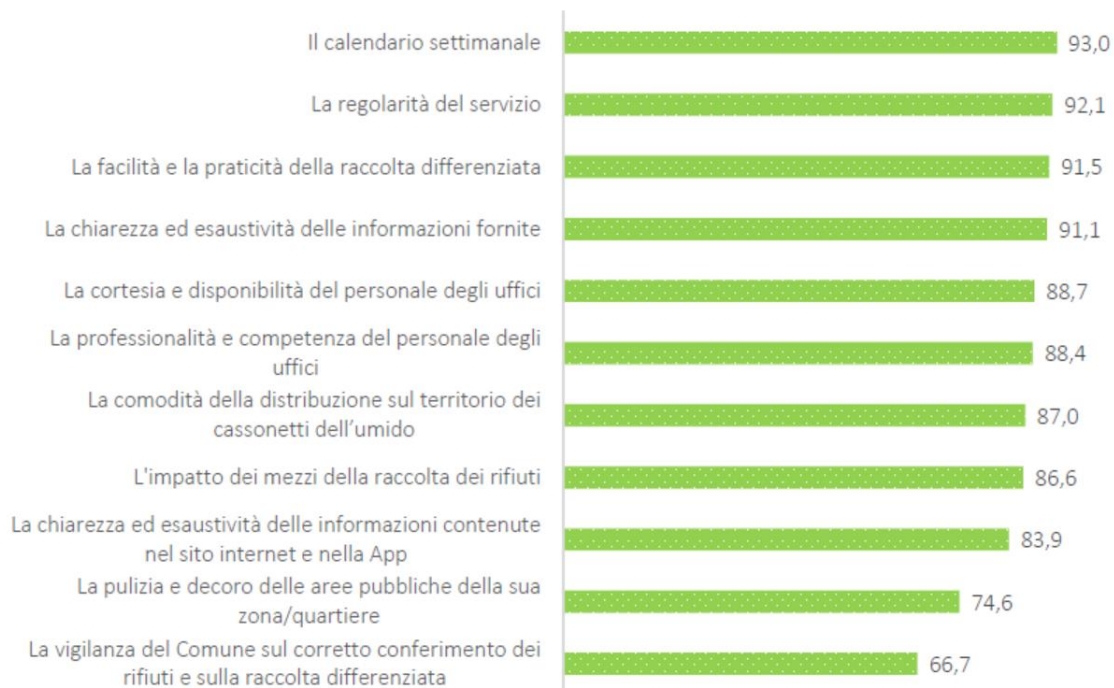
Il calendario settimanale 93,0

La regolarità del servizio 92,1

La facilità e la praticità della raccolta differenziata 91,5

La chiarezza ed esaustività delle informazioni fornite 91,1

La cortesia e disponibilità del personale degli uffici 88,7

La professionalità e competenza del personale degli uffici 88,4

La comodità della distribuzione sul territorio dei cassonetti dell'umido 87,0

L'impatto dei mezzi della raccolta dei rifiuti 86,6

La chiarezza ed esaustività delle informazioni contenute nel sito internet e nella App 83,9

La pulizia e decoro delle aree pubbliche della sua zona/quartiere 74,6

La vigilanza del Comune sul corretto conferimento dei rifiuti e sulla raccolta differenziata 66,7